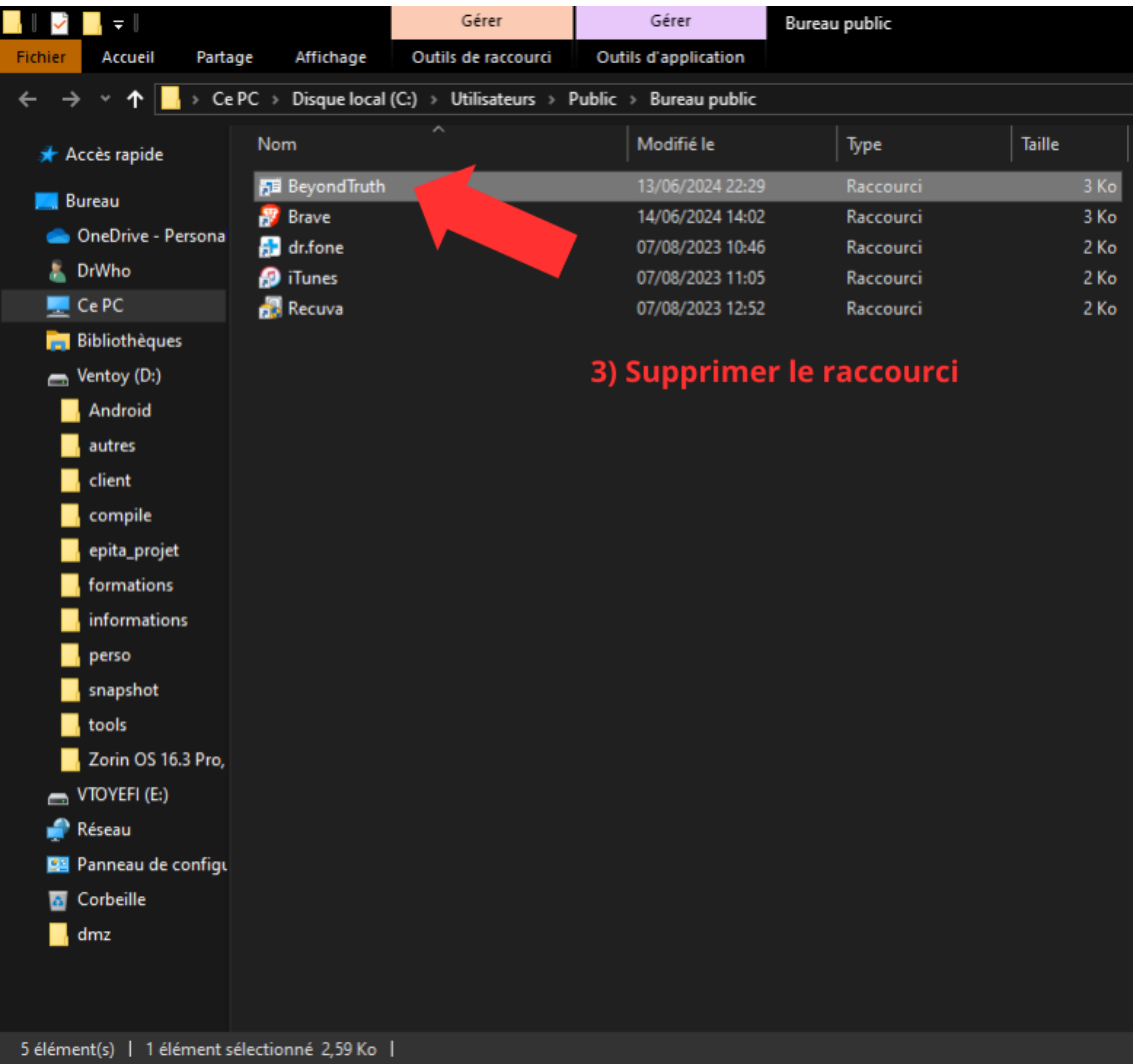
Gérer Gérer Bureau public

Fichier Accueil Partage Affichage Outils de raccourci Outils d'application

Ce PC > Disque local (C:) > Utilisateurs > Public > Bureau public

Accès rapide
Bureau
OneDrive - Persona
DrWho
Ce PC
Bibliothèques
Ventoy (D:)
Android
autres
client
compile
epita_projet
formations
informations
perso
snapshot
tools
Zorin OS 16.3 Pro,
VTOYEFI (E:)
Réseau
Panneau de configu
Corbeille
dmz

| Nom | Modifié le | Type | Taille |
|---|---|---|---|
| BeyondTruth | 13/06/2024 22:29 | Raccourci | 3 Ko |
| Brave | 14/06/2024 14:02 | Raccourci | 3 Ko |
| dr.fone | 07/08/2023 10:46 | Raccourci | 2 Ko |
| iTunes | 07/08/2023 11:05 | Raccourci | 2 Ko |
| Recuva | 07/08/2023 12:52 | Raccourci | 2 Ko |

3) Supprimer le raccourci

5 élément(s) | 1 élément sélectionné 2,59 Ko |